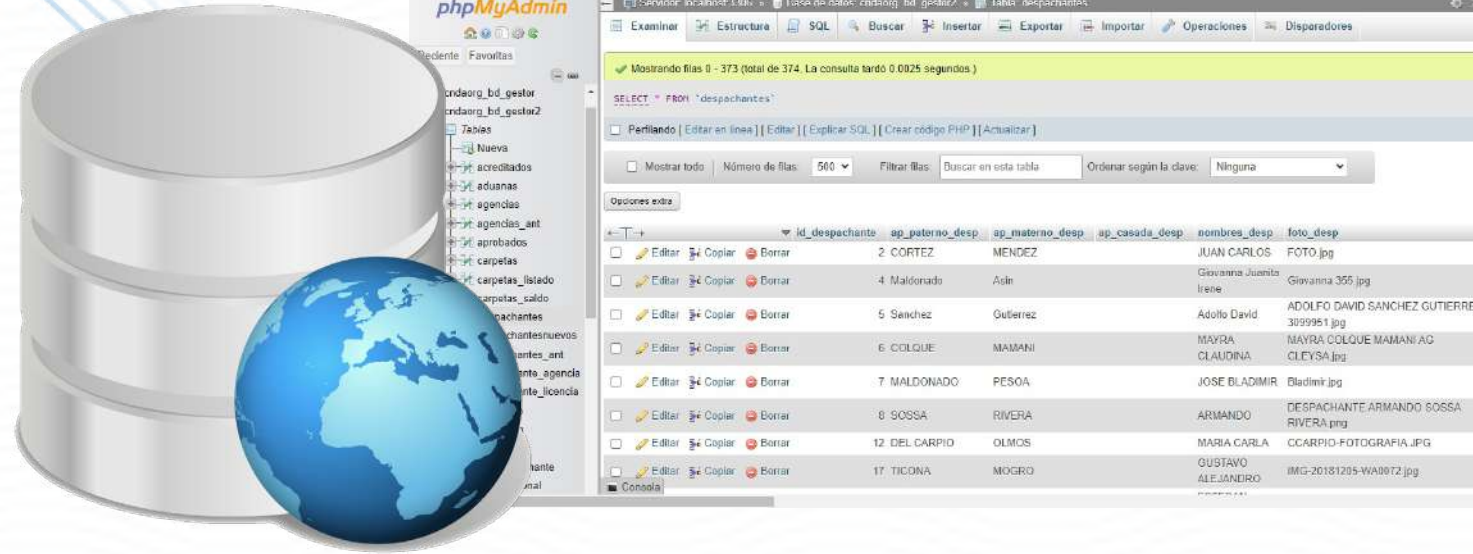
phpMyAdmin

Servidor: localhost:3306 » Base de datos: cndaorg_bd_gestor2 » Tabla: despachantes

Examinar | Estructura | SQL | Buscar | Insertar | Exportar | Importar | Operaciones | Disparadores

Reciente | Favoritas

cndaorg_bd_gestor
cndaorg_bd_gestor2
Tablas
Nueva
acreditados
aduanas
agencias
agencias_ant
aprobados
carpetas
carpetas_listado
carpetas_saldo
despachantes
despachantesnuevos
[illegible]antes_ant
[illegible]ante_agencia
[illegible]nte_licencia
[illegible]hante
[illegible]onal

Mostrando filas 0 - 373 (total de 374. La consulta tardó 0.0025 segundos.)

SELECT * FROM `despachantes`

Perfilando [ Editar en línea ] [ Editar ] [ Explicar SQL ] [ Crear código PHP ] [ Actualizar ]

Mostrar todo | Número de filas: 500 | Filtrar filas: Buscar en esta tabla | Ordenar según la clave: Ninguna

Opciones extra

| | id_despachante | ap_paterno_desp | ap_materno_desp | ap_casada_desp | nombres_desp | foto_desp |
|---|---|---|---|---|---|---|
| Editar Copiar Borrar | 2 | CORTEZ | MENDEZ | | JUAN CARLOS | FOTO.jpg |
| Editar Copiar Borrar | 4 | Maldonado | Asin | | Giovanna Juanita Irene | Giovanna 355.jpg |
| Editar Copiar Borrar | 5 | Sanchez | Gutierrez | | Adolfo David | ADOLFO DAVID SANCHEZ GUTIERRE 3099951.jpg |
| Editar Copiar Borrar | 6 | COLQUE | MAMANI | | MAYRA CLAUDINA | MAYRA COLQUE MAMANI AG CLEYSA.jpg |
| Editar Copiar Borrar | 7 | MALDONADO | PESOA | | JOSE BLADIMIR | Bladimir.jpg |
| Editar Copiar Borrar | 8 | SOSSA | RIVERA | | ARMANDO | DESPACHANTE ARMANDO SOSSA RIVERA.png |
| Editar Copiar Borrar | 12 | DEL CARPIO | OLMOS | | MARIA CARLA | CCARPIO-FOTOGRAFIA.JPG |
| Editar Copiar Borrar | 17 | TICONA | MOGRO | | GUSTAVO ALEJANDRO | IMG-20181205-WA0072.jpg |

Consola